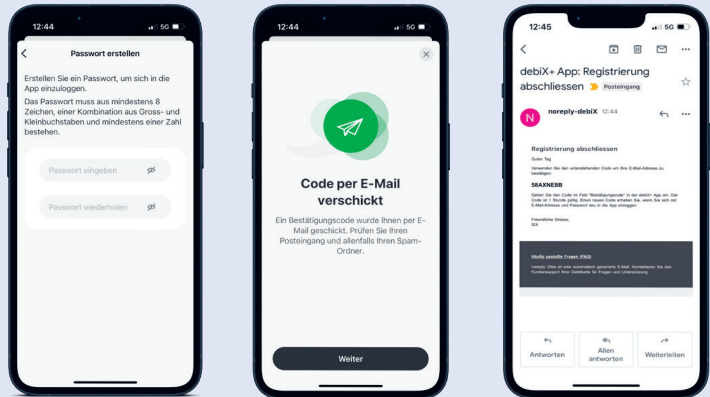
12:44

5G

Passwort erstellen

Erstellen Sie ein Passwort, um sich in die App einzuloggen.

Das Passwort muss aus mindestens 8 Zeichen, einer Kombination aus Gross- und Kleinbuchstaben und mindestens einer Zahl bestehen.

Passwort eingeben

Passwort wiederholen

12:44

5G

Code per E-Mail verschickt

Ein Bestätigungscode wurde Ihnen per E-Mail geschickt. Prüfen Sie Ihren Posteingang und allenfalls Ihren Spam-Ordner.

Weiter

12:45

5G

debiX+ App: Registrierung abschliessen

Posteingang

N

noreply-debiX 12:44

Registrierung abschliessen

Guten Tag

Verwenden Sie den untenstehenden Code um Ihre E-Mail-Adresse zu bestätigen:

58AXNE8B

Geben Sie den Code im Feld "Bestätigungscode" in der debiX+ App ein. Der Code ist 1 Stunde gültig. Einen neuen Code erhalten Sie, wenn Sie sich mit E-Mail-Adresse und Passwort neu in der App einloggen.

Freundliche Grüsse,
SIX

Häufig gestellte Fragen (FAQ)

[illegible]

Antworten

Allen antworten

Weiterleiten